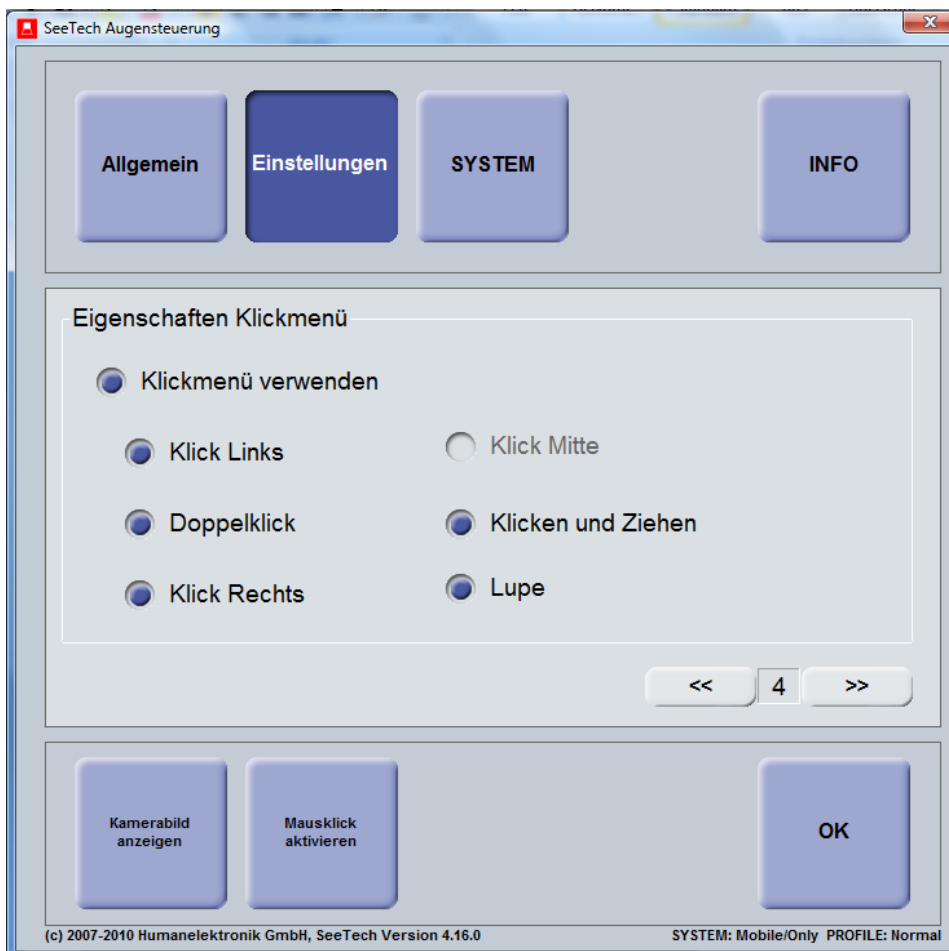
SeeTech Augensteuerung

Allgemein

Einstellungen

SYSTEM

INFO

Eigenschaften Klickmenü

Klickmenü verwenden

Klick Links

Klick Mitte

Doppelklick

Klicken und Ziehen

Klick Rechts

Lupe

<<

4

>>

Kamerabild anzeigen

Mausklick aktivieren

OK

(c) 2007-2010 Humanelektronik GmbH, SeeTech Version 4.16.0

SYSTEM: Mobile/Only PROFILE: Normal